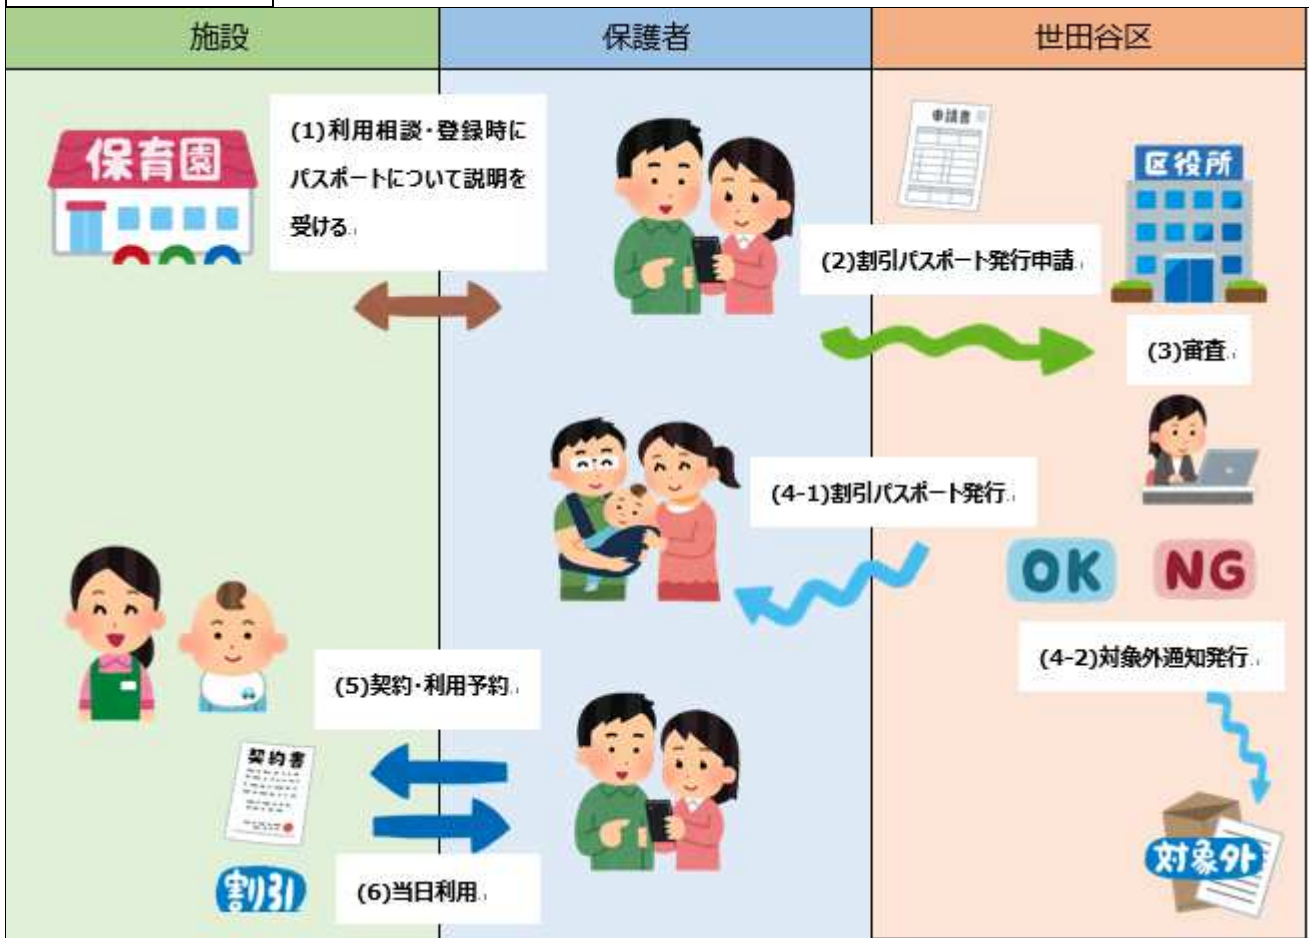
| 施設 | 保護者 | 世田谷区 |
|---|---|---|

保育園

(1)利用相談・登録時にパスポートについて説明を受ける。

申請書

区役所

(2)割引パスポート発行申請。

(3)審査。

(4-1)割引パスポート発行。

OK

NG

(4-2)対象外通知発行。

(5)契約・利用予約。

契約書

割引

(6)当日利用。

対象外